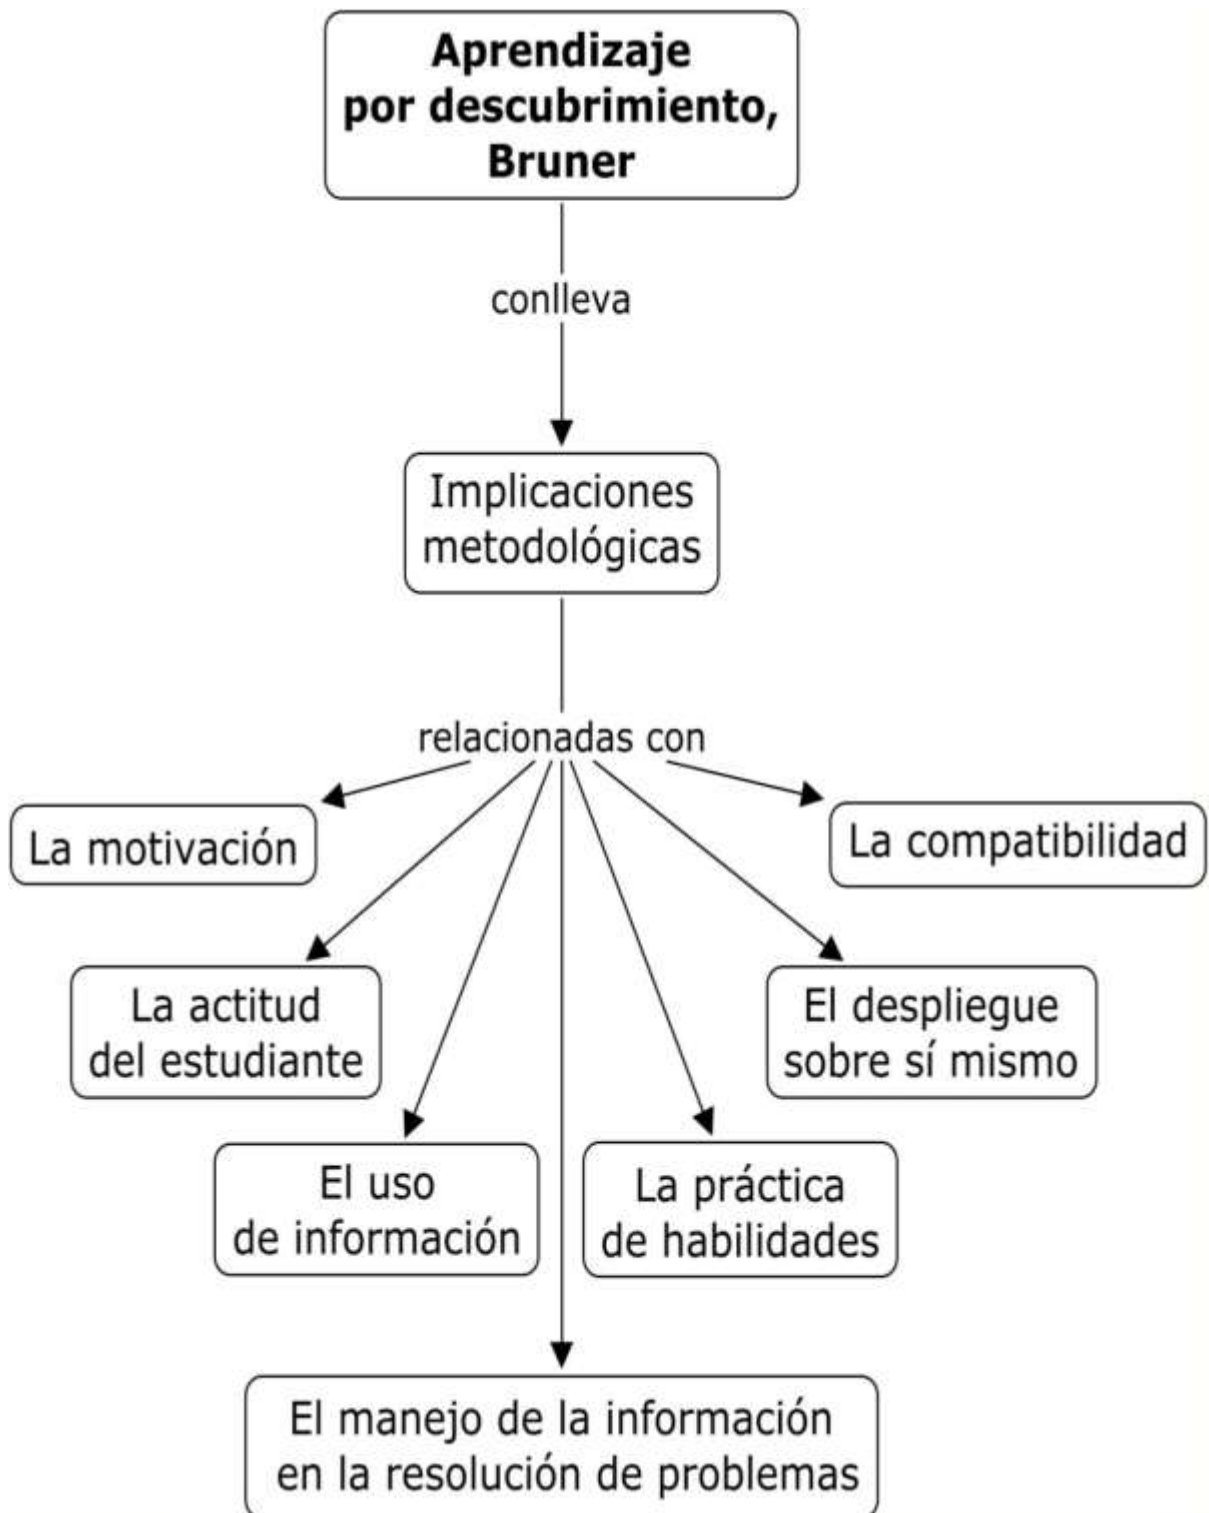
Aprendizaje por descubrimiento, Bruner

conlleva

Implicaciones metodológicas

relacionadas con

La motivación

La compatibilidad

La actitud del estudiante

El despliegue sobre sí mismo

El uso de información

La práctica de habilidades

El manejo de la información en la resolución de problemas